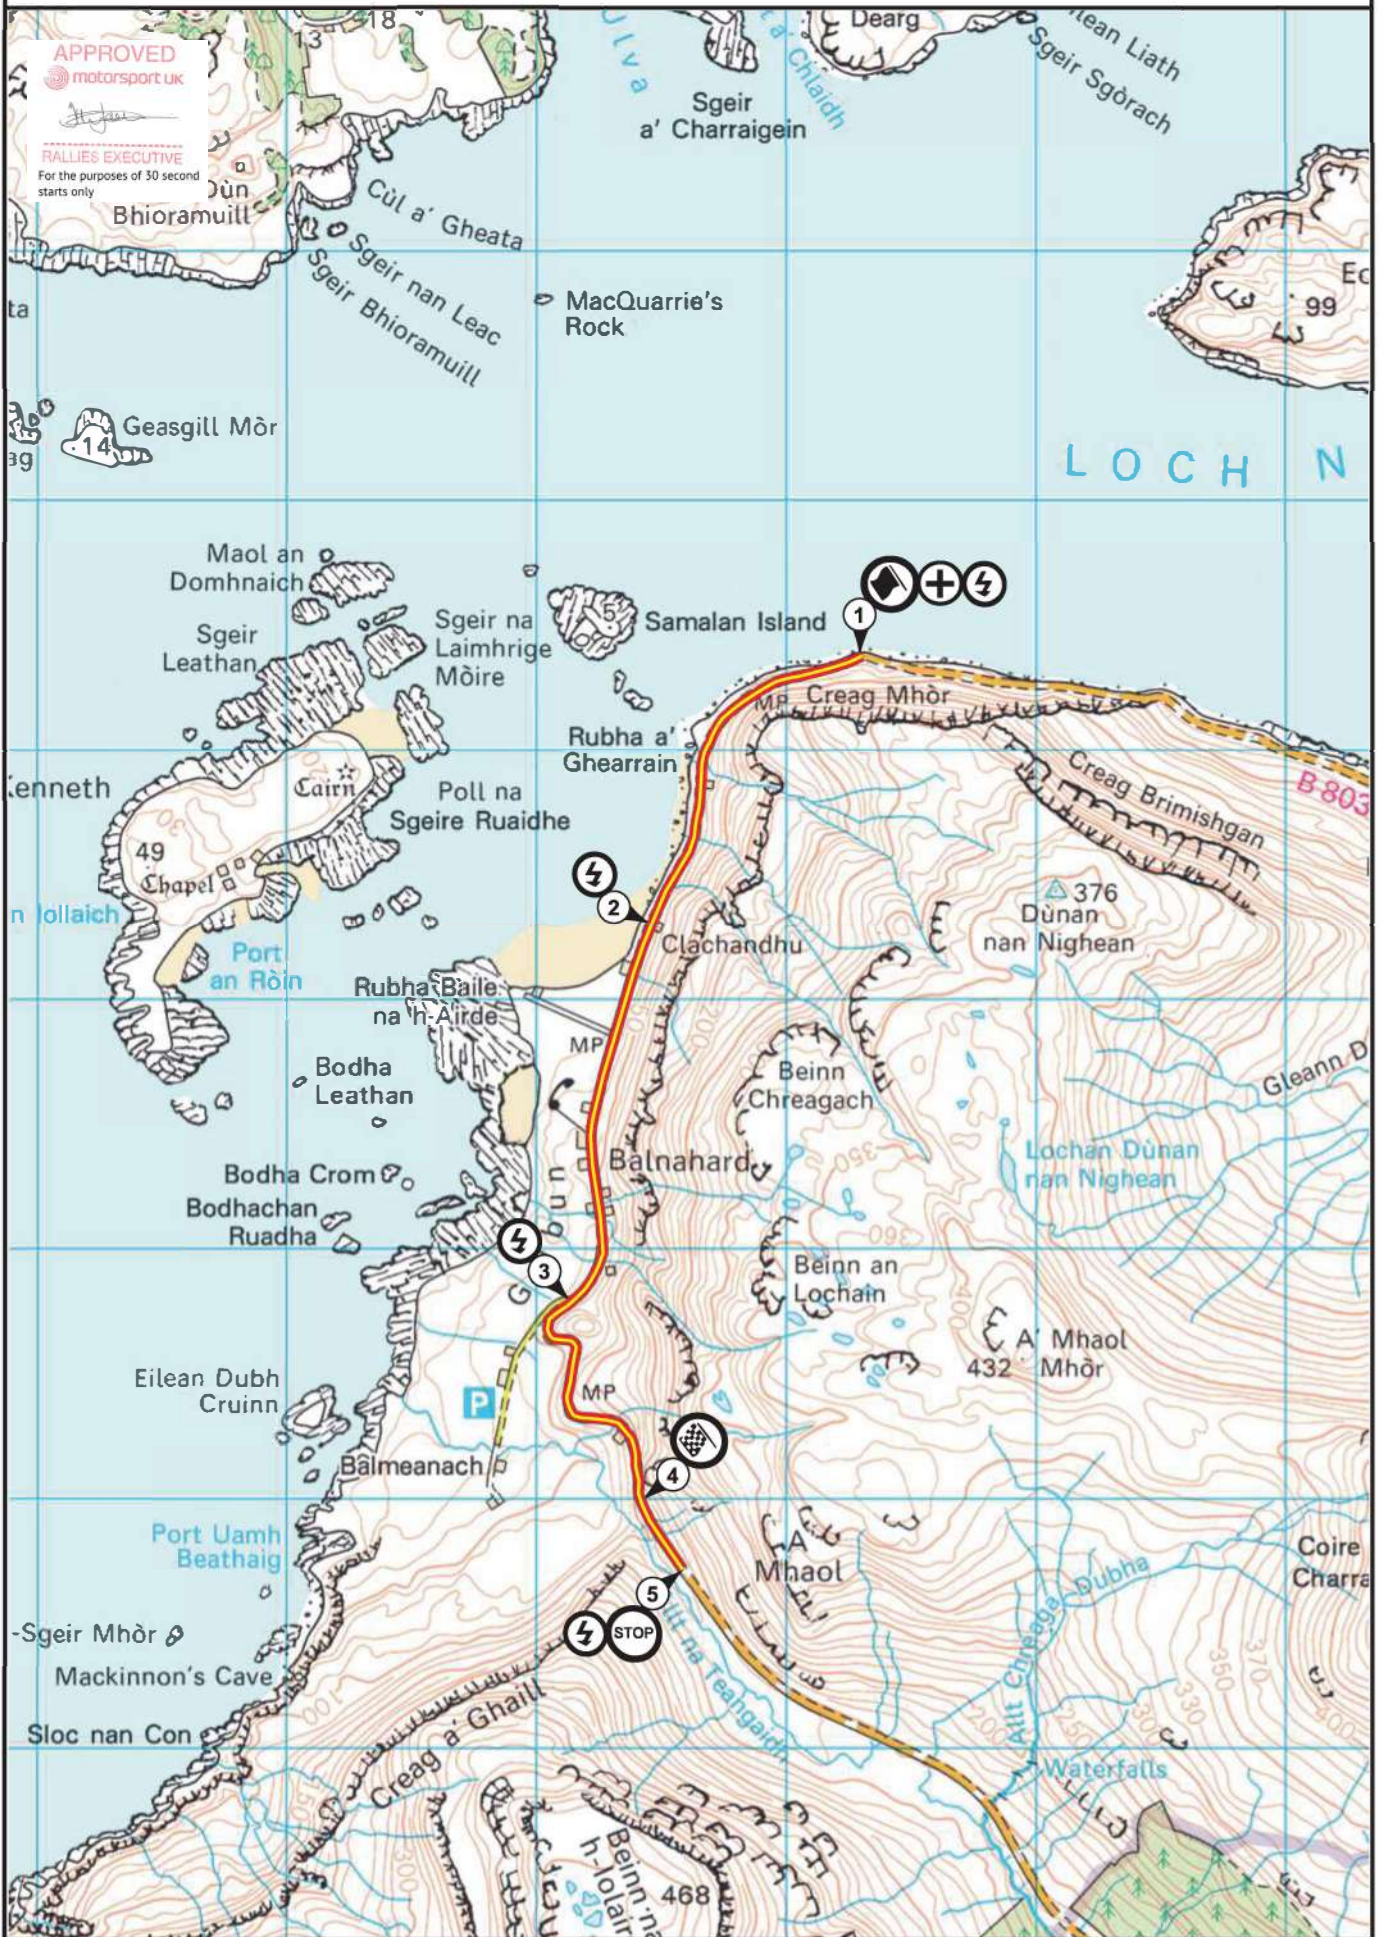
APPROVED
motorsport UK
RALLIES EXECUTIVE
For the purposes of 30 second starts only

13
18
Ulva
Dearg
Chlaidh
ean Liath
Sgeir Sgòrach
Sgeir a' Charraigein
Dùn Bhioramuill
Cùl a' Gheata
Sgeir nan Leac
Sgeir Bhioramuill
MacQuarrie's Rock
ta
Ec
99
Geasgill Mòr
14
ag
LOCH N
Maol an Domhnaich
Sgeir Leathan
Sgeir na Laimhrige Mòire
5
Samalan Island
1
Creag Mhòr
MP
Rubha a' Ghearrain
Kenneth
Cairn
Poll na Sgeire Ruaidhe
Creag Brimishgan
B 803
49
Chapel
n Iollaich
2
376
Dùnan nan Nighean
Clachandhu
Port an Ròin
Rubha Baile na h-Airde
200
MP
Bodha Leathan
Beinn Chreagach
Gleann D
Balnahard
Lochan Dùnan nan Nighean
Bodha Crom
Bodhachan Ruadha
Gleann
3
Beinn an Lochain
360
400
Eilean Dubh Cruinn
P
MP
A' Mhaol Mhòr
432
Balmeanach
4
Port Uamh Beathaig
A' Mhaol
5
Coire Charra
STOP
Sgeir Mhòr
Mackinnon's Cave
Allt na Teangaidh
Allt Chreaga Dubha
Sloc nan Con
Creag a' Ghaill
Waterfalls
350
370
330
300
Beinn na h-Iolaire
468